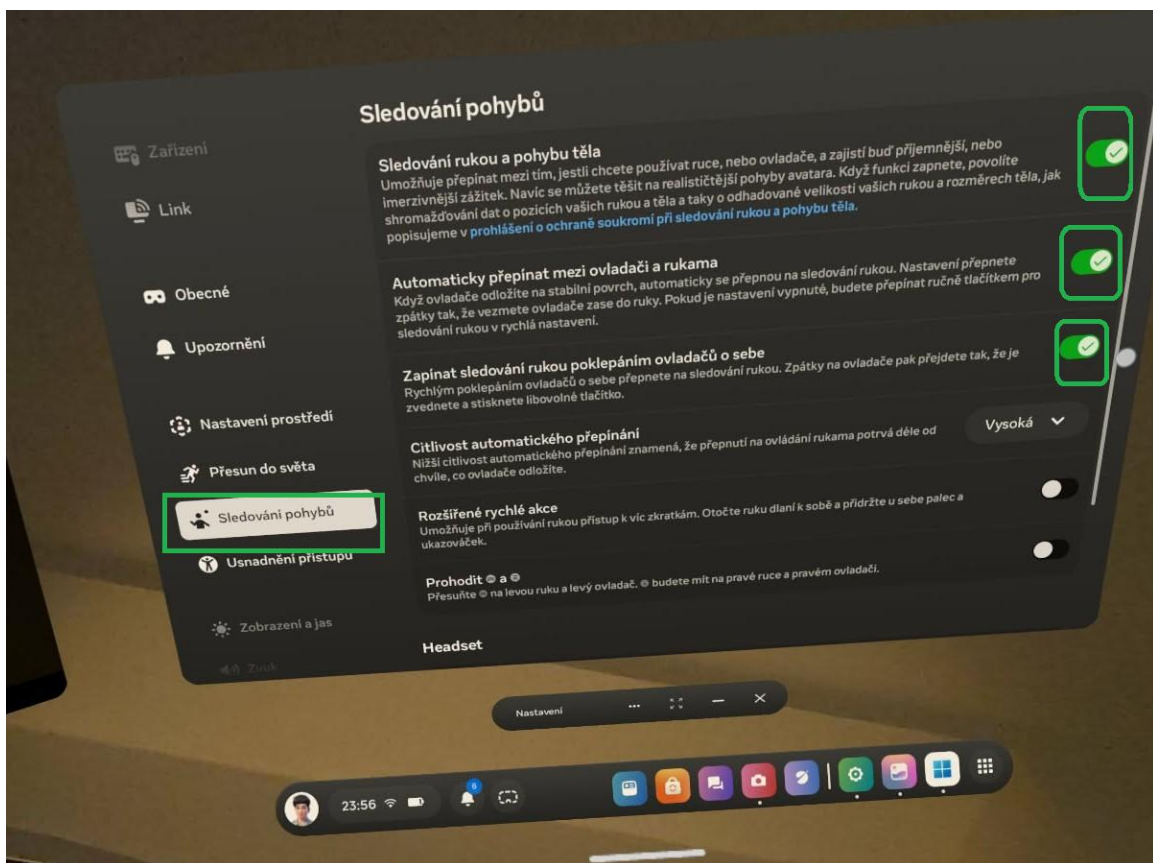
Sledování pohybů

Zařízení

Link

Obecné

Upozornění

Nastavení prostředí

Přesun do světa

Sledování pohybů

Usnadnění přístupu

Zobrazení a jas

Zvuk

Sledování rukou a pohybu těla
Umožňuje přepínat mezi tím, jestli chcete používat ruce, nebo ovladače, a zajistí buď příjemnější, nebo imerzivnější zážitek. Navíc se můžete těšit na realističtější pohyby avatara. Když funkci zapnete, povolíte shromažďování dat o pozicích vašich rukou a těla a taky o odhadované velikosti vašich rukou a rozměrech těla, jak popisujeme v prohlášení o ochraně soukromí při sledování rukou a pohybu těla.

Automaticky přepínat mezi ovladači a rukama
Když ovladače odložíte na stabilní povrch, automaticky se přepnou na sledování rukou. Nastavení přepnete zpátky tak, že vezmete ovladače zase do ruky. Pokud je nastavení vypnuté, budete přepínat ručně tlačítkem pro sledování rukou v rychlá nastavení.

Zapínat sledování rukou poklepáním ovladačů o sebe
Rychlým poklepáním ovladačů o sebe přepnete na sledování rukou. Zpátky na ovladače pak přejdete tak, že je zvednete a stisknete libovolné tlačítko.

Citlivost automatického přepínání
Nižší citlivost automatického přepínání znamená, že přepnutí na ovládání rukama potrvá déle od chvíle, co ovladače odložíte.

Vysoká

Rozšířené rychlé akce
Umožňuje při používání rukou přístup k víc zkratkám. Otočte ruku dlaní k sobě a přidržte u sebe palec a ukazováček.

Prohodit ◎ a ◎
Přesuňte ◎ na levou ruku a levý ovladač. ◎ budete mít na pravé ruce a pravém ovladači.

Headset

Nastavení

23:56

6